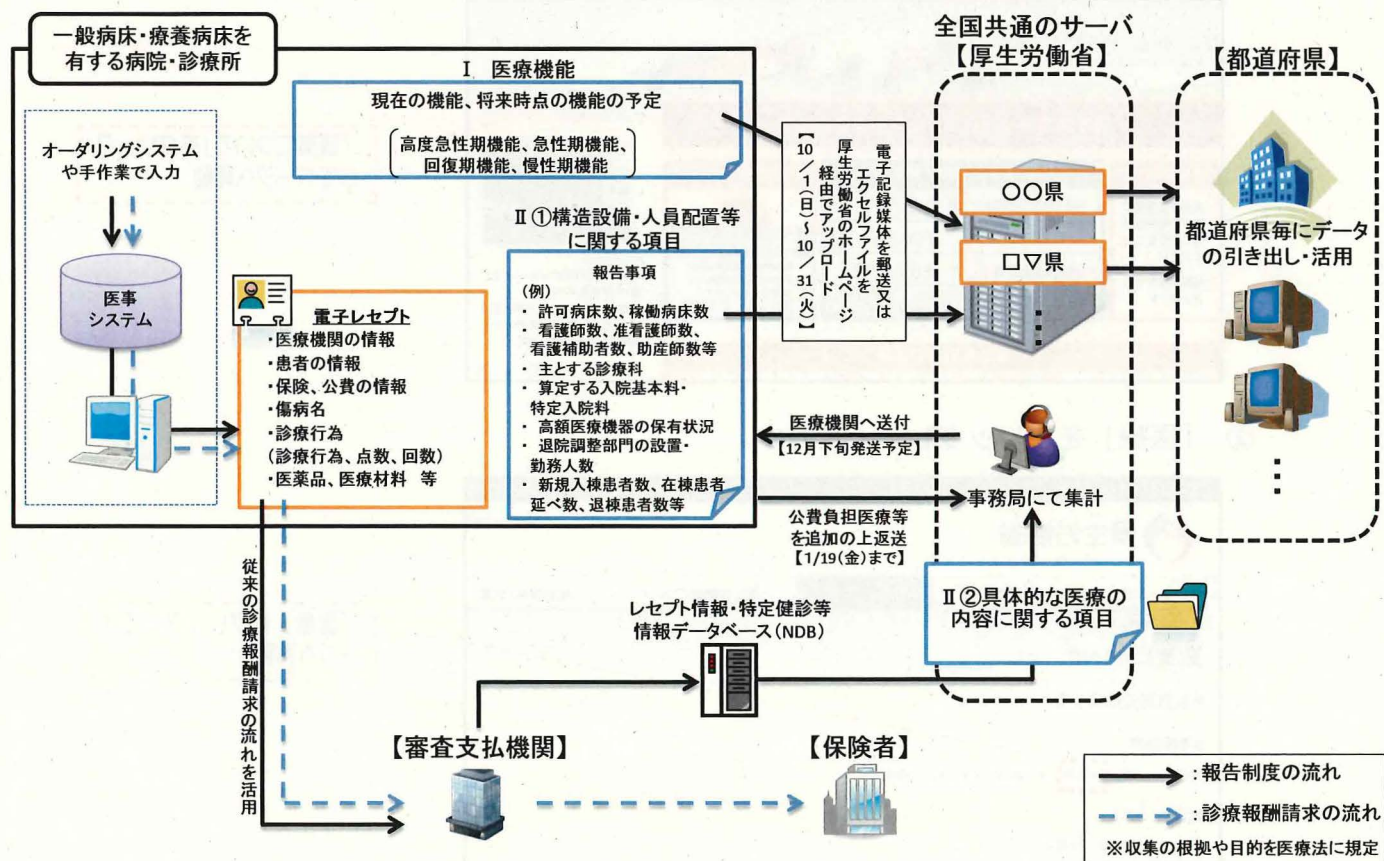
一般病床・療養病床を有する病院・診療所

Ⅰ 医療機能

現在の機能、将来時点の機能の予定

高度急性期機能、急性期機能、回復期機能、慢性期機能

オーダリングシステムや手作業で入力

医事システム

電子レセプト
・医療機関の情報
・患者の情報
・保険、公費の情報
・傷病名
・診療行為
（診療行為、点数、回数）
・医薬品、医療材料 等

Ⅱ①構造設備・人員配置等に関する項目

報告事項
（例）
・許可病床数、稼働病床数
・看護師数、准看護師数、看護補助者数、助産師数等
・主とする診療科
・算定する入院基本料・特定入院料
・高額医療機器の保有状況
・退院調整部門の設置・勤務人数
・新規入棟患者数、在棟患者延べ数、退棟患者数等

電子記録媒体を郵送又はエクセルファイルを厚生労働省のホームページ経由でアップロード
【10／1（日）～10／31（火）】

全国共通のサーバ
【厚生労働省】

〇〇県

□▽県

医療機関へ送付
【12月下旬発送予定】

事務局にて集計

公費負担医療等を追加の上返送
【1/19(金)まで】

【都道府県】

都道府県毎にデータの引き出し・活用

従来の診療報酬請求の流れを活用

レセプト情報・特定健診等情報データベース（NDB）

Ⅱ②具体的な医療の内容に関する項目

【審査支払機関】

【保険者】

：報告制度の流れ
：診療報酬請求の流れ
※収集の根拠や目的を医療法に規定